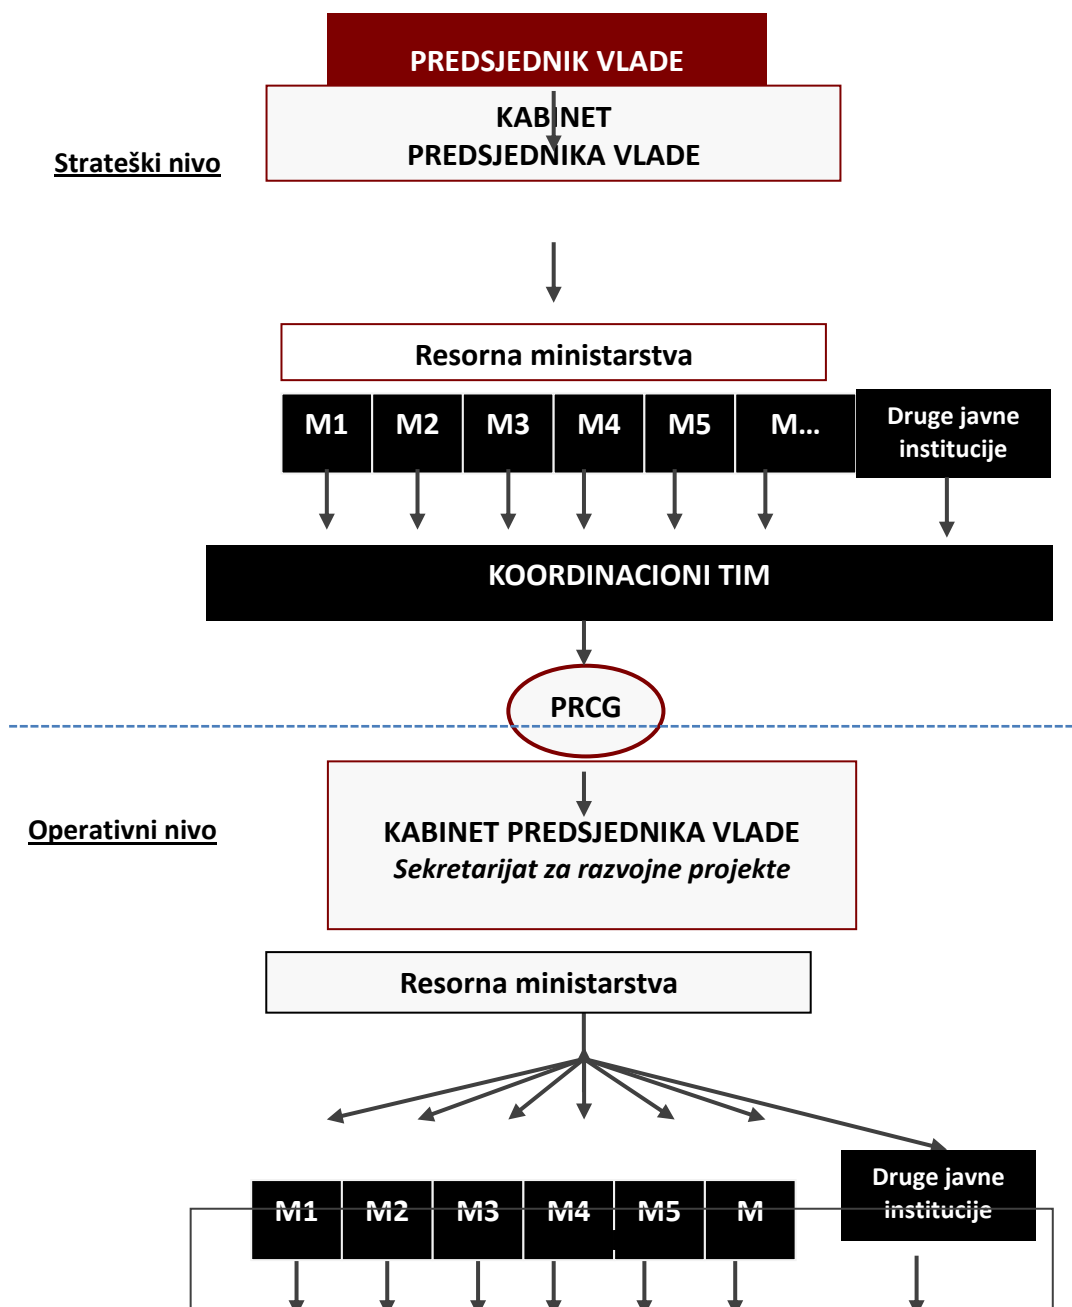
PREDSJEDNIK VLADE

KABINET PREDSJEDNIKA VLADE

Strateški nivo

Resorna ministarstva

| M1 | M2 | M3 | M4 | M5 | M... | Druge javne institucije |
|---|---|---|---|---|---|---|

KOORDINACIONI TIM

PRCG

Operativni nivo

KABINET PREDSJEDNIKA VLADE
*Sekretarijat za razvojne projekte*

Resorna ministarstva

| M1 | M2 | M3 | M4 | M5 | M | Druge javne institucije |
|---|---|---|---|---|---|---|